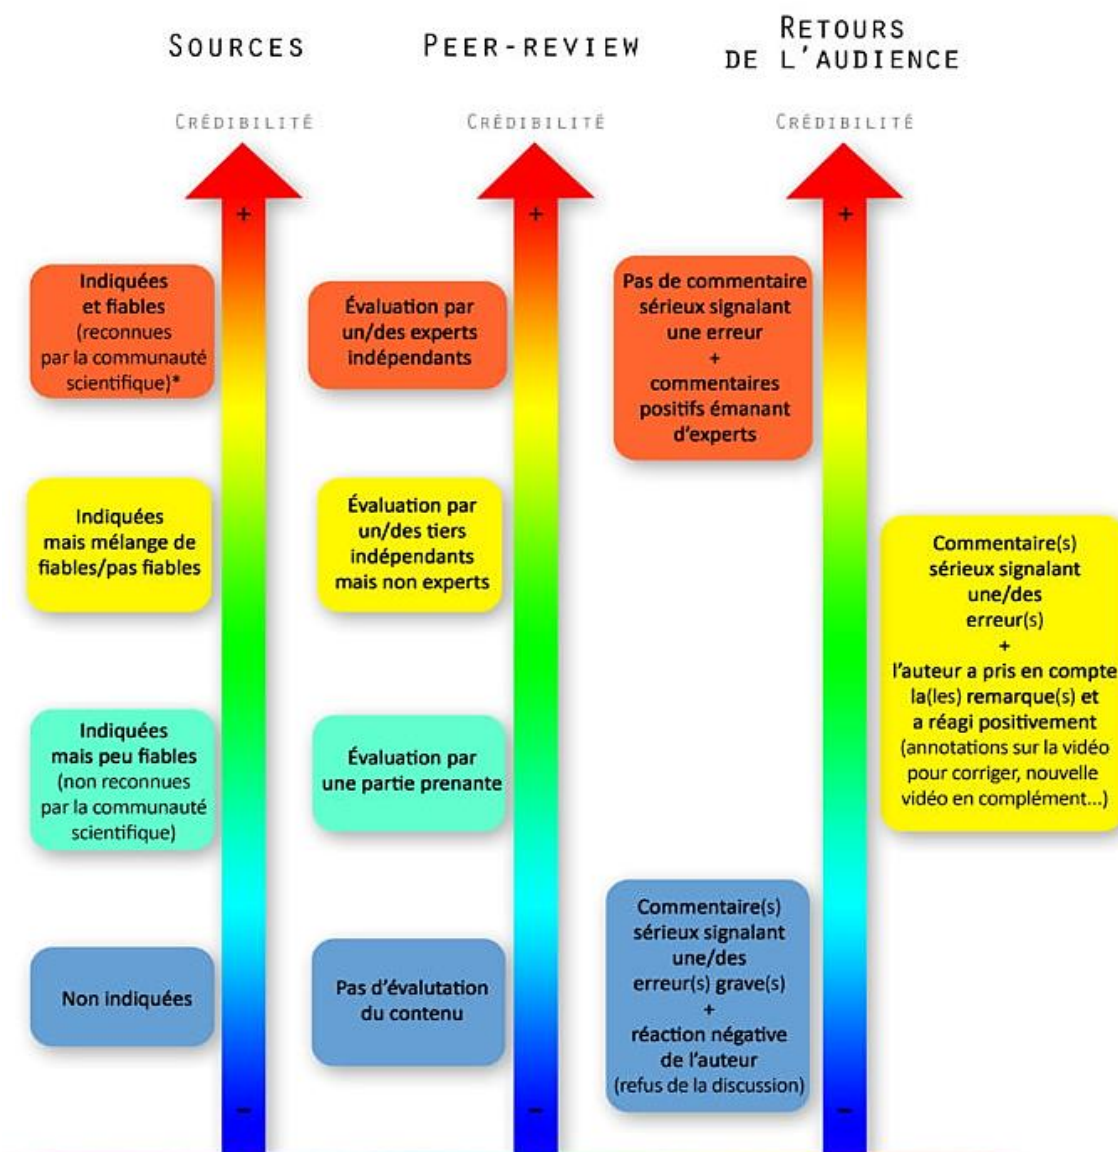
SOURCES

CRÉDIBILITÉ

+

Indiquées et fiables (reconnues par la communauté scientifique)*

Indiquées mais mélange de fiables/pas fiables

Indiquées mais peu fiables (non reconnues par la communauté scientifique)

Non indiquées

−

PEER-REVIEW

CRÉDIBILITÉ

+

Évaluation par un/des experts indépendants

Évaluation par un/des tiers indépendants mais non experts

Évaluation par une partie prenante

Pas d'évalutation du contenu

−

RETOURS DE L'AUDIENCE

CRÉDIBILITÉ

+

Pas de commentaire sérieux signalant une erreur + commentaires positifs émanant d'experts

Commentaire(s) sérieux signalant une/des erreur(s) + l'auteur a pris en compte la(les) remarque(s) et a réagi positivement (annotations sur la vidéo pour corriger, nouvelle vidéo en complément...)

Commentaire(s) sérieux signalant une/des erreur(s) grave(s) + réaction négative de l'auteur (refus de la discussion)

−